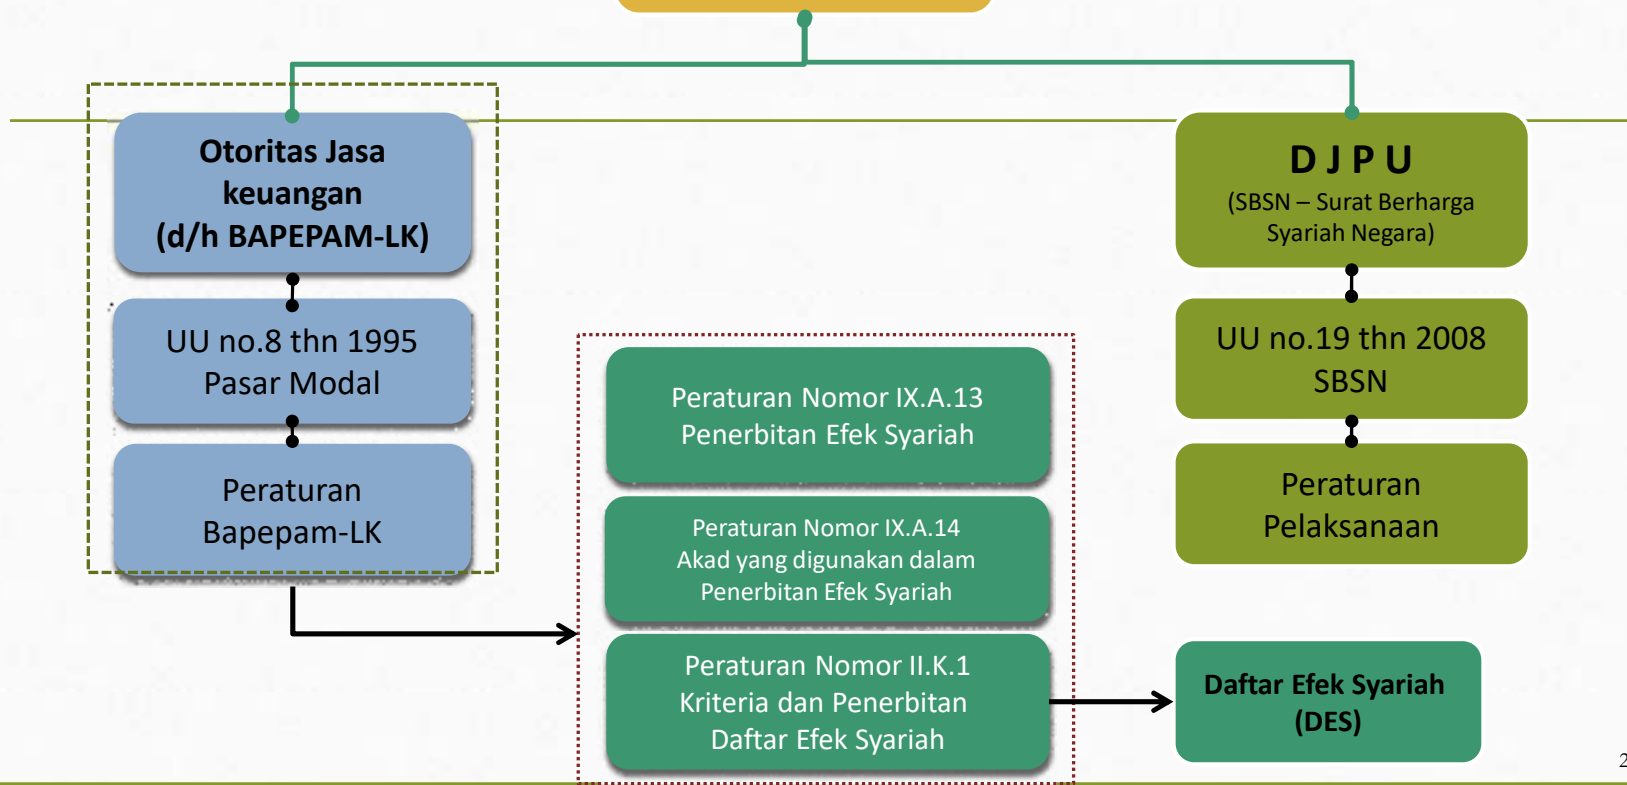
Otoritas Jasa keuangan (d/h BAPEPAM-LK)

UU no.8 thn 1995 Pasar Modal

Peraturan Bapepam-LK

Peraturan Nomor IX.A.13 Penerbitan Efek Syariah

Peraturan Nomor IX.A.14 Akad yang digunakan dalam Penerbitan Efek Syariah

Peraturan Nomor II.K.1 Kriteria dan Penerbitan Daftar Efek Syariah

D J P U
(SBSN – Surat Berharga Syariah Negara)

UU no.19 thn 2008 SBSN

Peraturan Pelaksanaan

Daftar Efek Syariah (DES)

2